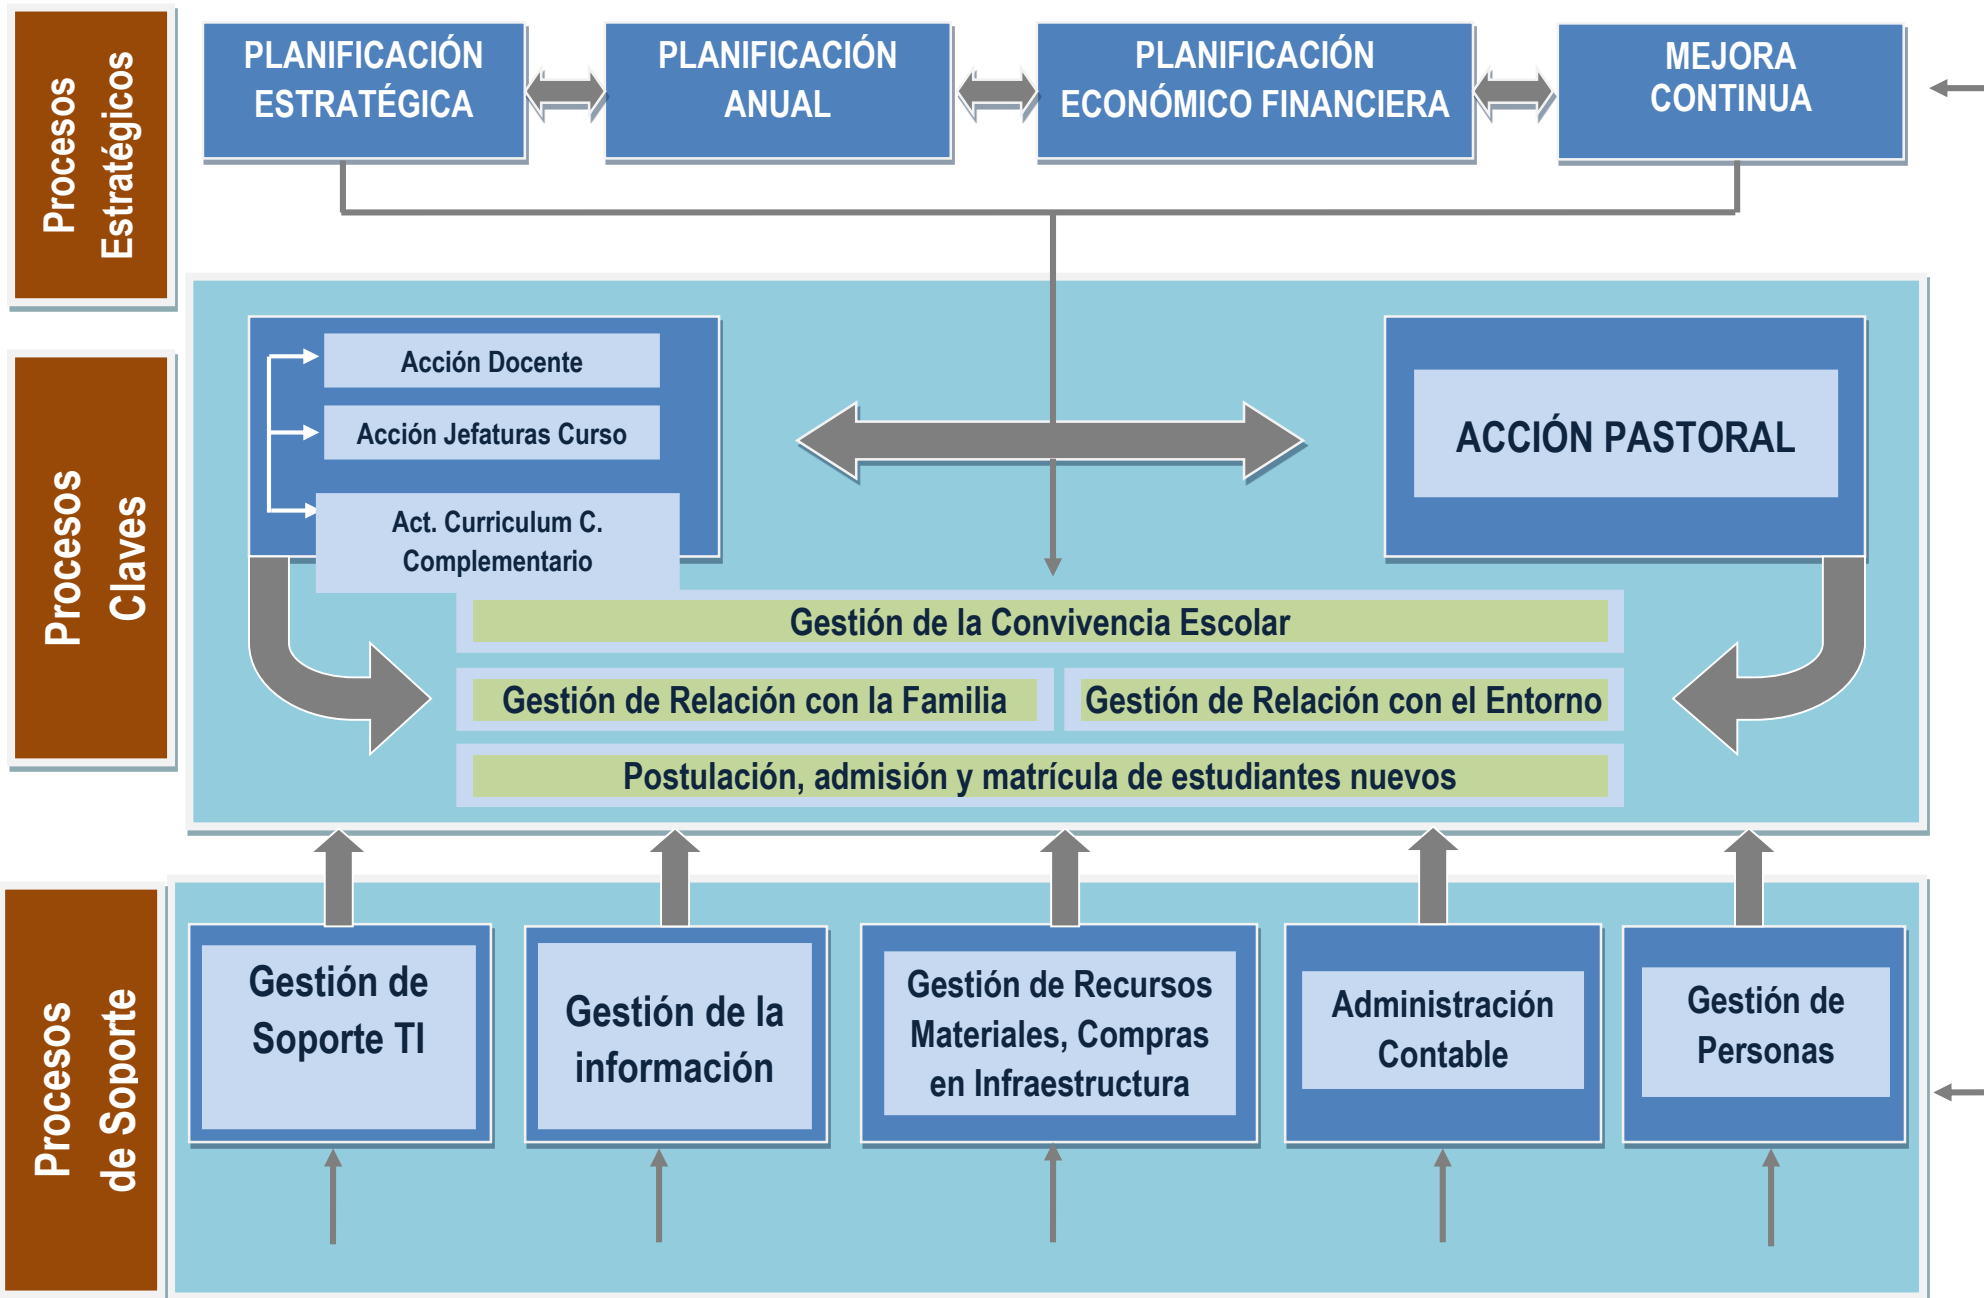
Procesos Estratégicos

PLANIFICACIÓN ESTRATÉGICA

PLANIFICACIÓN ANUAL

PLANIFICACIÓN ECONÓMICO FINANCIERA

MEJORA CONTINUA

Procesos Claves

Acción Docente

Acción Jefaturas Curso

Act. Curriculum C. Complementario

ACCIÓN PASTORAL

Gestión de la Convivencia Escolar

Gestión de Relación con la Familia

Gestión de Relación con el Entorno

Postulación, admisión y matrícula de estudiantes nuevos

Procesos de Soporte

Gestión de Soporte TI

Gestión de la información

Gestión de Recursos Materiales, Compras en Infraestructura

Administración Contable

Gestión de Personas